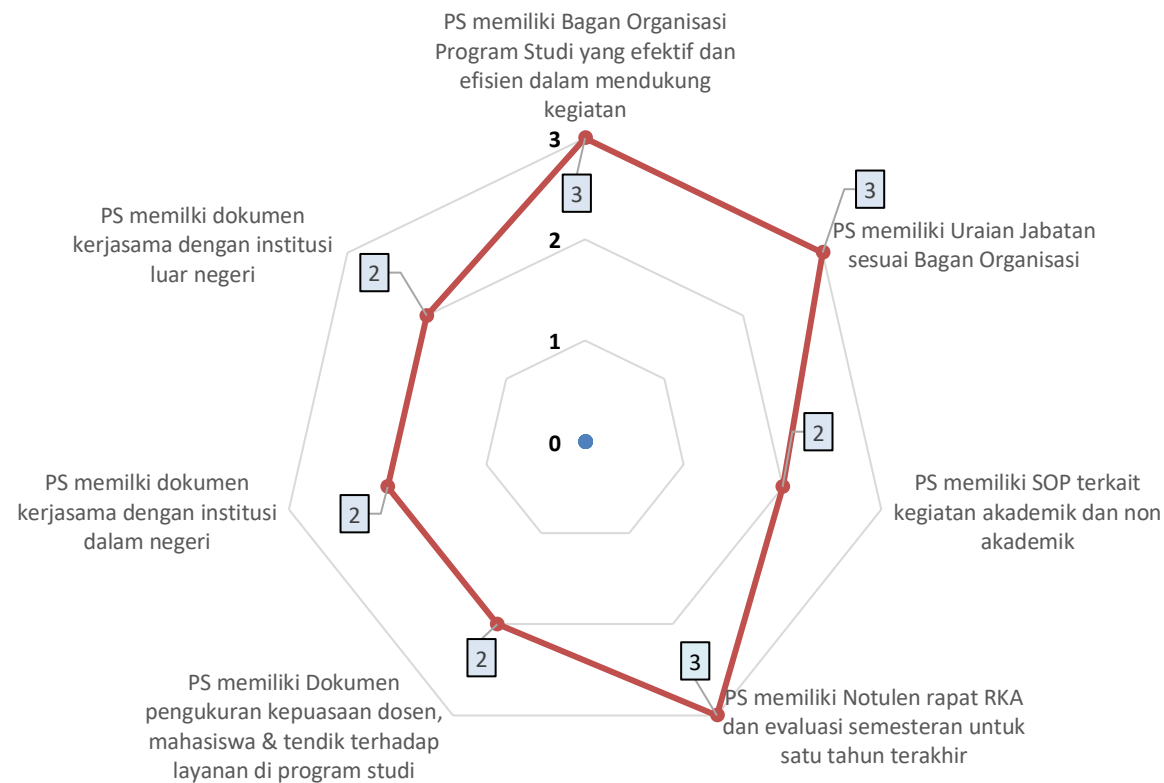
PS memiliki Bagan Organisasi Program Studi yang efektif dan efisien dalam mendukung kegiatan

3

3

2

1

0

3

PS memiliki Uraian Jabatan sesuai Bagan Organisasi

2

PS memiliki SOP terkait kegiatan akademik dan non akademik

3

PS memiliki Notulen rapat RKA dan evaluasi semesteran untuk satu tahun terakhir

2

PS memiliki Dokumen pengukuran kepuasaan dosen, mahasiswa & tendik terhadap layanan di program studi

2

PS memilki dokumen kerjasama dengan institusi dalam negeri

2

PS memilki dokumen kerjasama dengan institusi luar negeri